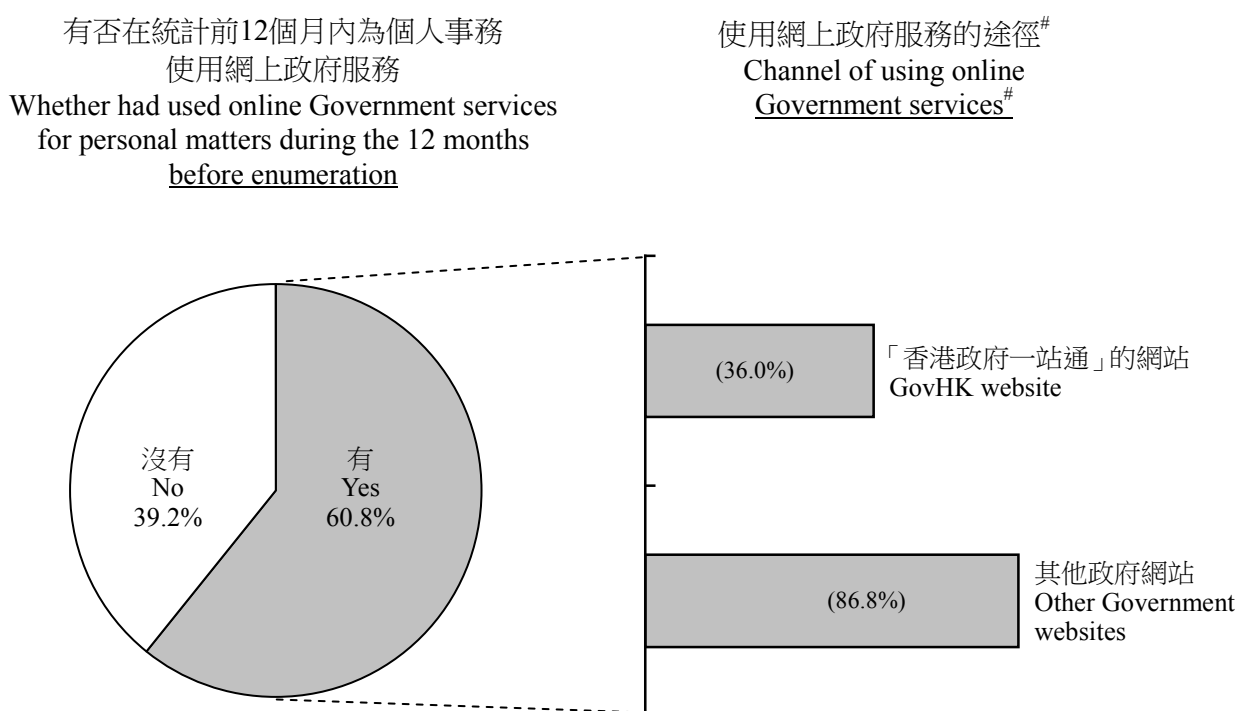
有否在統計前12個月內為個人事務使用網上政府服務
Whether had used online Government services for personal matters during the 12 months before enumeration

使用網上政府服務的途徑#
Channel of using online Government services#

沒有
No
39.2%

有
Yes
60.8%

(36.0%)

「香港政府一站通」的網站
GovHK website

(86.8%)

其他政府網站
Other Government websites